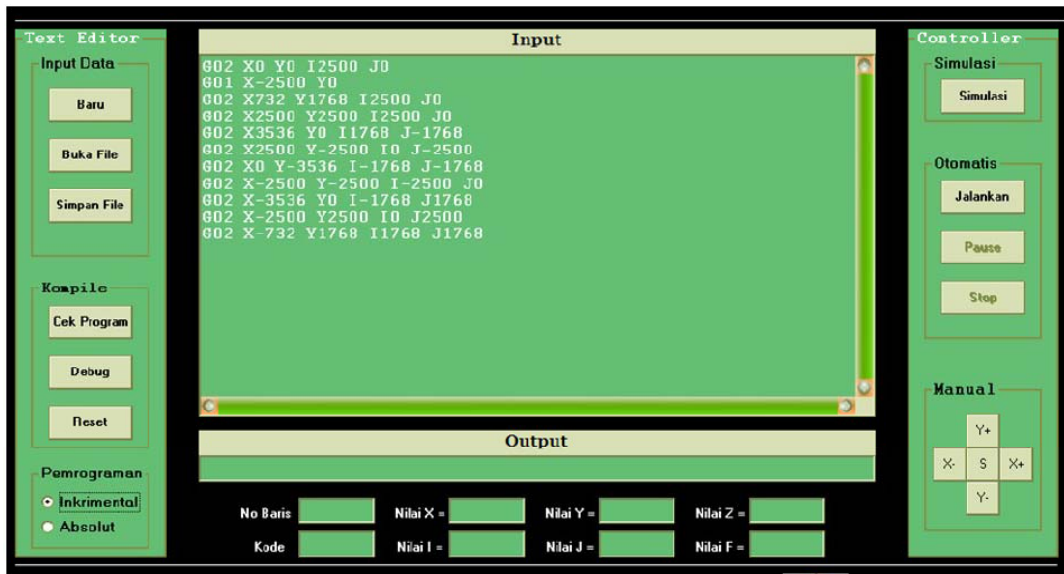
Text Editor

Input Data

Baru

Buka File

Simpan File

Kompile

Cek Program

Debug

Reset

Pemrograman

Inkrimental

Absolut

Input

G02 X0 Y0 I2500 J0
G01 X-2500 Y0
G02 X732 Y1768 I2500 J0
G02 X2500 Y2500 I2500 J0
G02 X3536 Y0 I1768 J-1768
G02 X2500 Y-2500 I0 J-2500
G02 X0 Y-3536 I-1768 J-1768
G02 X-2500 Y-2500 I-2500 J0
G02 X-3536 Y0 I-1768 J1768
G02 X-2500 Y2500 I0 J2500
G02 X-732 Y1768 I1768 J1768

Output

No Baris

Nilai X =

Nilai Y =

Nilai Z =

Kode

Nilai I =

Nilai J =

Nilai F =

Controller

Simulasi

Simulasi

Otomatis

Jalankan

Pause

Stop

Manual

Y+

X-

S

X+

Y-